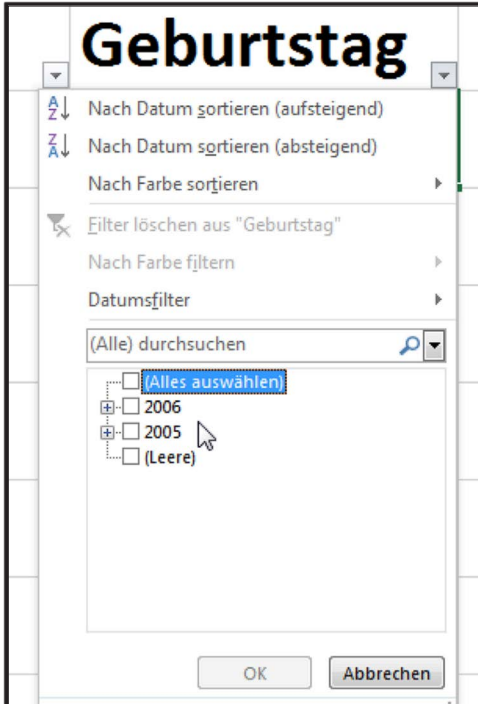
Geburtstag

Nach Datum sortieren (aufsteigend)

Nach Datum sortieren (absteigend)

Nach Farbe sortieren

Filter löschen aus "Geburtstag"

Nach Farbe filtern

Datumsfilter

(Alle) durchsuchen

(Alles auswählen)

2006

2005

(Leere)

OK

Abbrechen